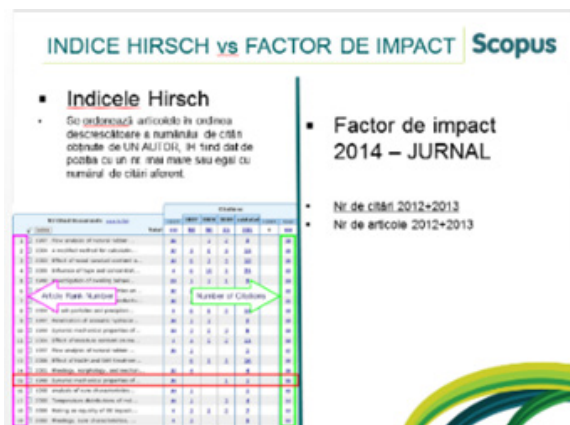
INDICE HIRSCH vs FACTOR DE IMPACT Scopus

Indicele Hirsch

Se ordonează articolele în ordinea descrescătoare a numărului de citări obținute de UN AUTOR, IH fiind dat de poziția cu un nr mai mare sau egal cu numărul de citări aferent.

Article Rank Number

Number of Citations

Factor de impact 2014 – JURNAL

Nr de citări 2012+2013

Nr de articole 2012+2013